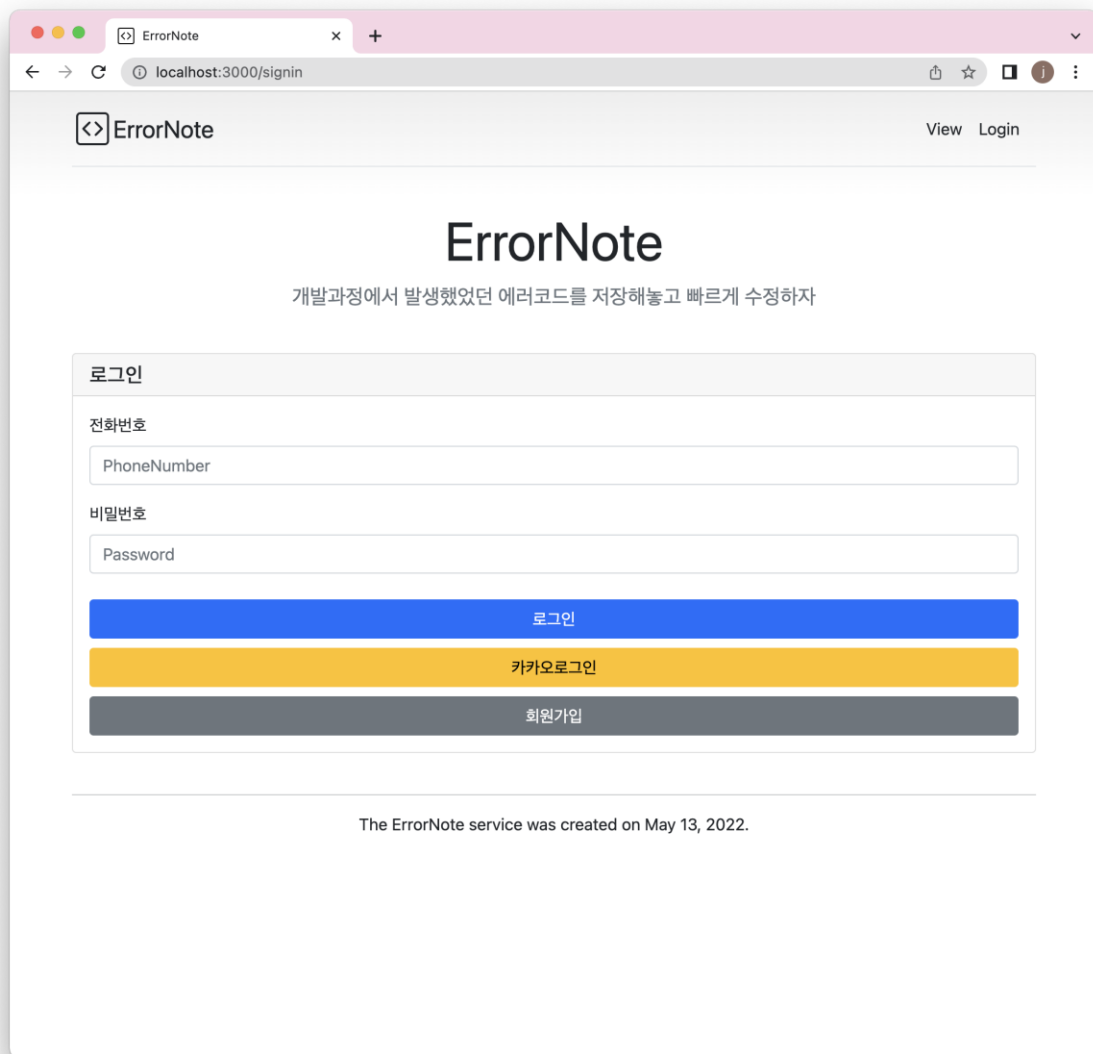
ErrorNote

localhost:3000/signin

ErrorNote

View Login

ErrorNote

개발과정에서 발생했었던 에러코드를 저장해놓고 빠르게 수정하자

로그인

전화번호

PhoneNumber

비밀번호

Password

로그인

카카오로그인

회원가입

The ErrorNote service was created on May 13, 2022.